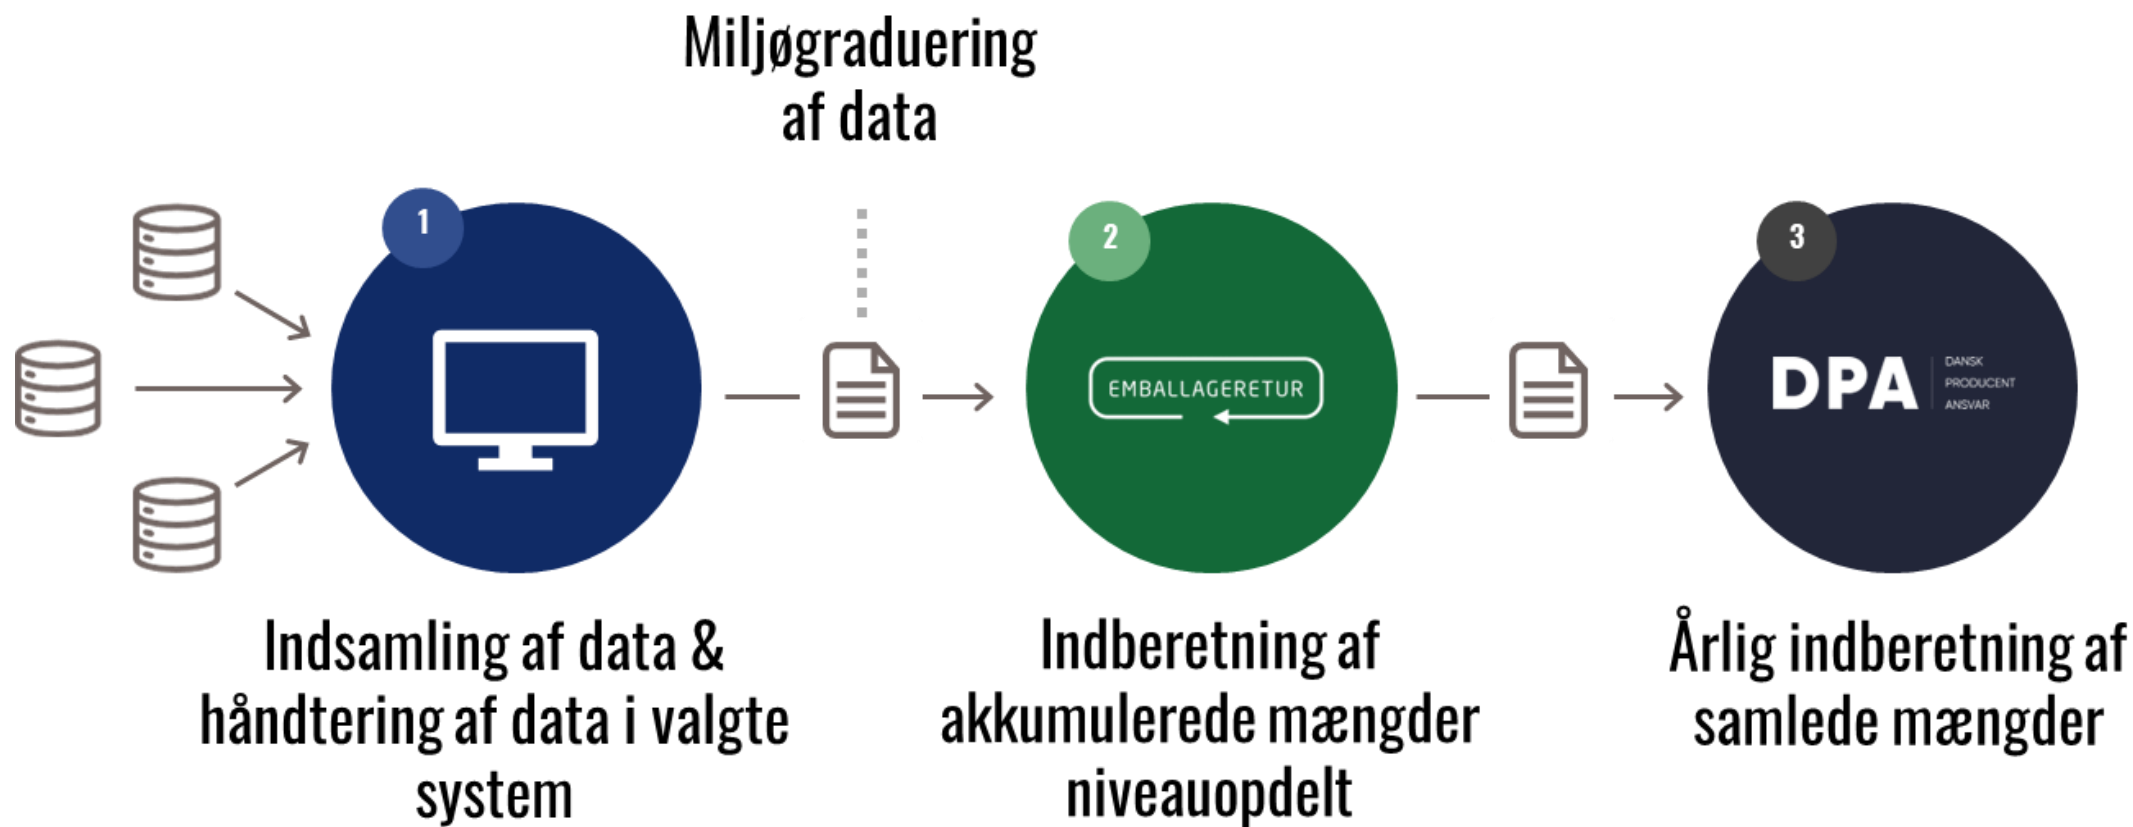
Miljøgraduering af data

1

2

EMBALLAGERETUR

3

DPA DANSK PRODUCENT ANSVAR

Indsamling af data & håndtering af data i valgte system

Indberetning af akkumulerede mængder niveauopdelt

Årlig indberetning af samlede mængder